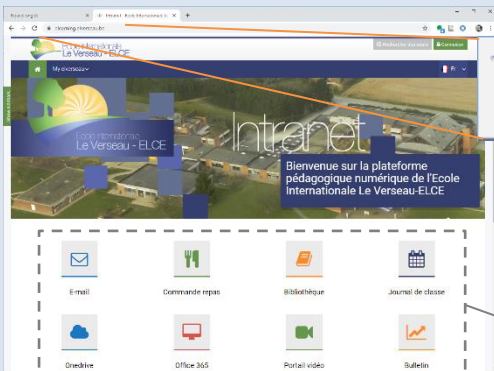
Nouvel onglet | Intranet - Ecole Internationale Le... | +

elearning.elverseau.be

Ecole Internationale Le Verseau - ELCE

Rechercher des cours | Connexion

My overlay

FR

Ecole Internationale Le Verseau - ELCE

Intranet

Bienvenue sur la plateforme pédagogique numérique de l'Ecole Internationale Le Verseau-ELCE

E-mail

Commande repas

Bibliothèque

Journal de classe

Onedrive

Office 365

Portail vidéo

Bulletin